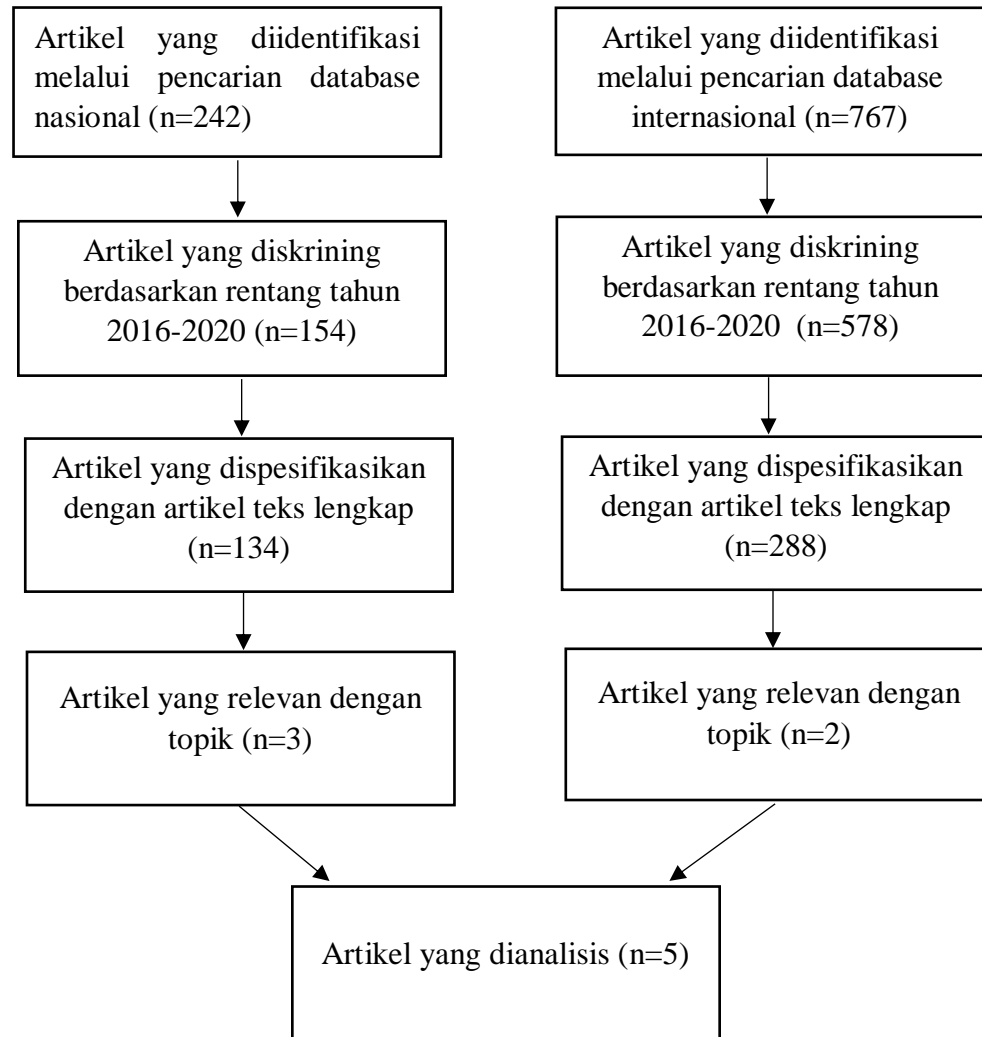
Artikel yang diidentifikasi melalui pencarian database nasional (n=242)

Artikel yang diskrining berdasarkan rentang tahun 2016-2020 (n=154)

Artikel yang dispesifikasikan dengan artikel teks lengkap (n=134)

Artikel yang relevan dengan topik (n=3)

Artikel yang diidentifikasi melalui pencarian database internasional (n=767)

Artikel yang diskrining berdasarkan rentang tahun 2016-2020 (n=578)

Artikel yang dispesifikasikan dengan artikel teks lengkap (n=288)

Artikel yang relevan dengan topik (n=2)

Artikel yang dianalisis (n=5)